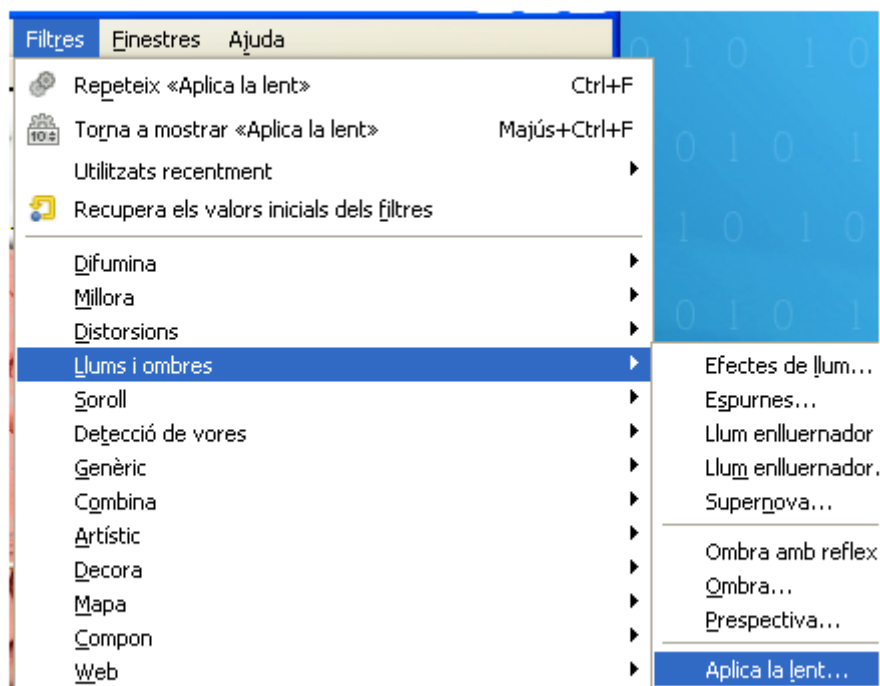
Filtres Finestres Ajuda

Repeteix «Aplica la lent» Ctrl+F
Torna a mostrar «Aplica la lent» Majús+Ctrl+F
Utilitzats recentment
Recupera els valors inicials dels filtres

Difumina
Millora
Distorsions
Llums i ombres
Soroll
Detecció de vores
Genèric
Combina
Artístic
Decora
Mapa
Compon
Web

Efectes de llum...
Espurnes...
Llum enlluernador
Llum enlluernador.
Supernova...

Ombra amb reflex
Ombra...
Prespectiva...

Aplica la lent...

0 1 0 1 0
0 1 0 1
1 0 1 0
0 1 0 1